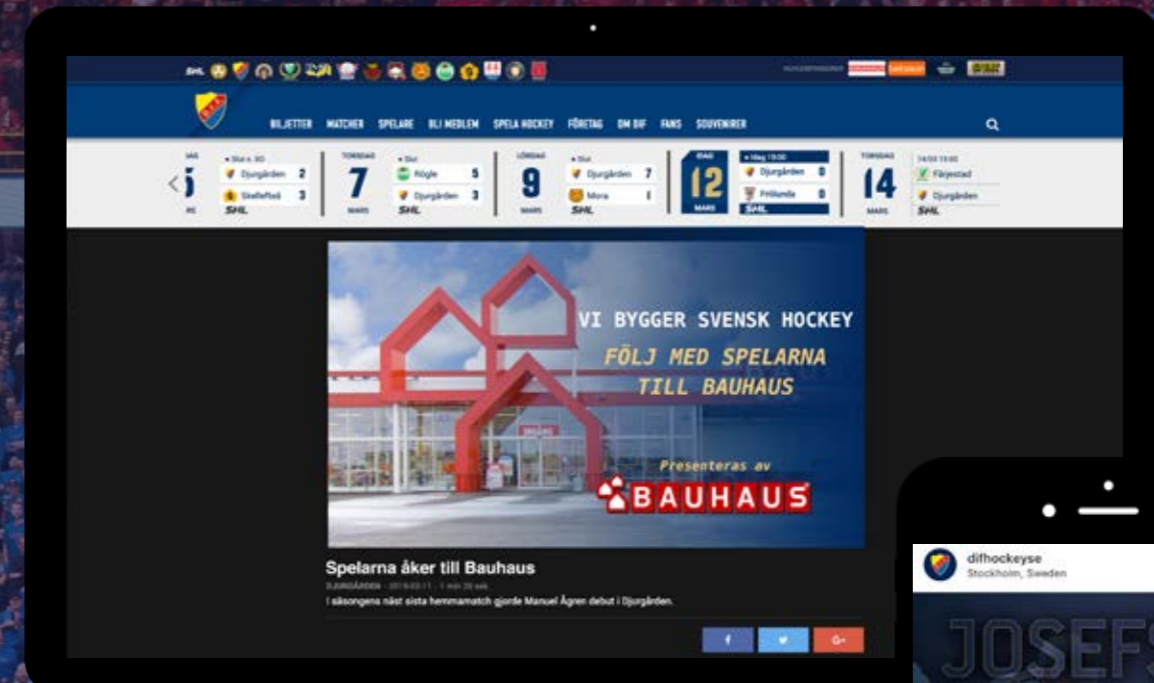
SHL

BILJETTER MATCHER SPELARE BLI MEDLEM SPELA HOCKEY FÖRETAG OM DIF FANS SOUVENIRER

5 Djurgården 2 Skellefteå 3 SHL

TORSDAG 7 MARS Slut Rögle 5 Djurgården 3 SHL

LÖRDAG 9 MARS Slut Djurgården 7 Mora 1 SHL

IDAG 12 MARS Idag 19:00 Djurgården 0 Frölunda 0 SHL

TORSDAG 14 MARS 14/03 19:00 Färjestad Djurgården SHL

VI BYGGER SVENSK HOCKEY
FÖLJ MED SPELARNA TILL BAUHAUS
Presenteras av
BAUHAUS

Spelarna åker till Bauhaus
DJURGÅRDEN · 2019-03-11 · 1 min 20 sek
I säsongens näst sista hemmamatch gjorde Manuel Ågren debut i Djurgården.

f G+

difhockeyse
Stockholm, Sweden
JOSEFS